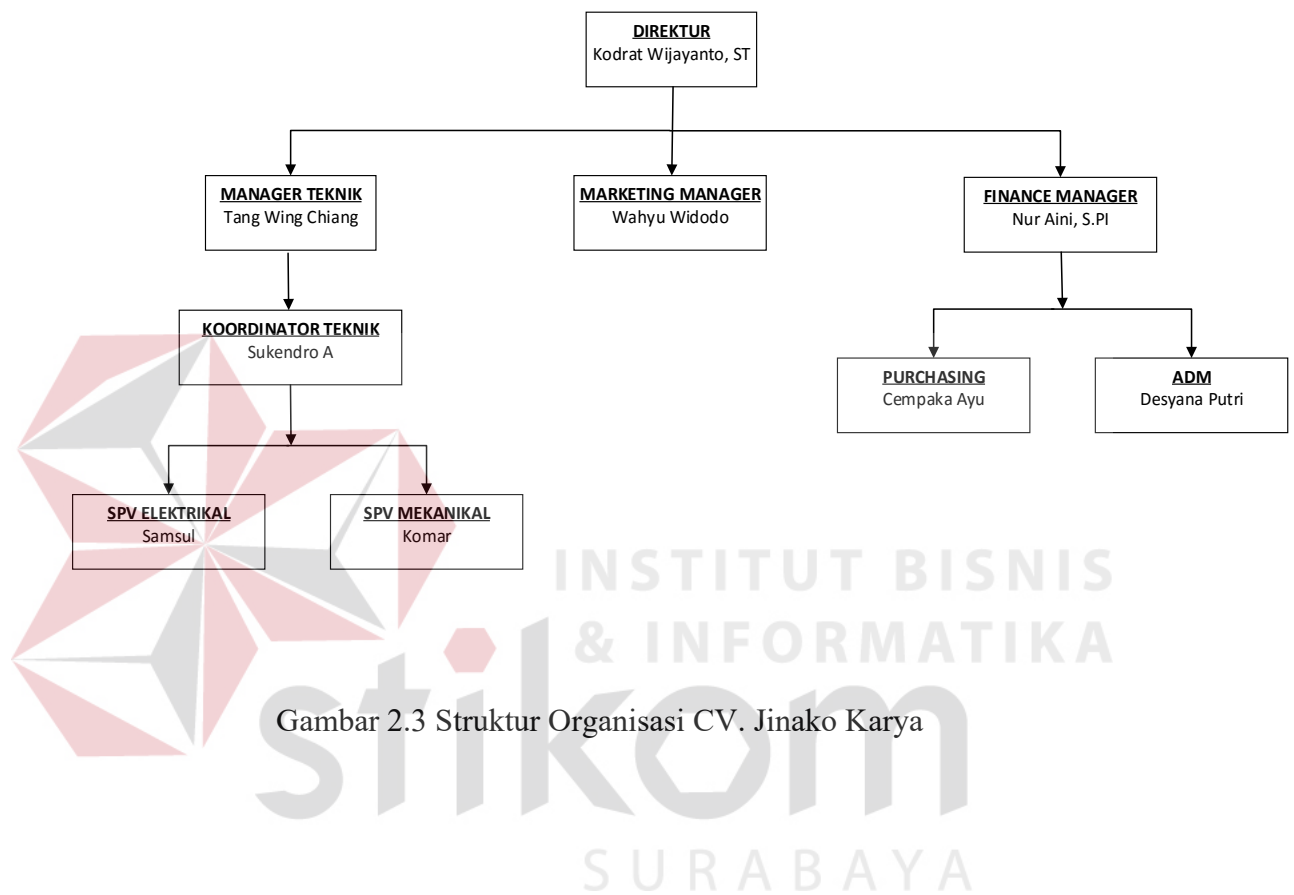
DIREKTUR
Kodrat Wijayanto, ST

MANAGER TEKNIK
Tang Wing Chiang

MARKETING MANAGER
Wahyu Widodo

FINANCE MANAGER
Nur Aini, S.PI

KOORDINATOR TEKNIK
Sukendro A

PURCHASING
Cempaka Ayu

ADM
Desyana Putri

SPV ELEKTRIKAL
Samsul

SPV MEKANIKAL
Komar

INSTITUT BISNIS
& INFORMATIKA

Gambar 2.3 Struktur Organisasi CV. Jinako Karya

stikom

SURABAYA